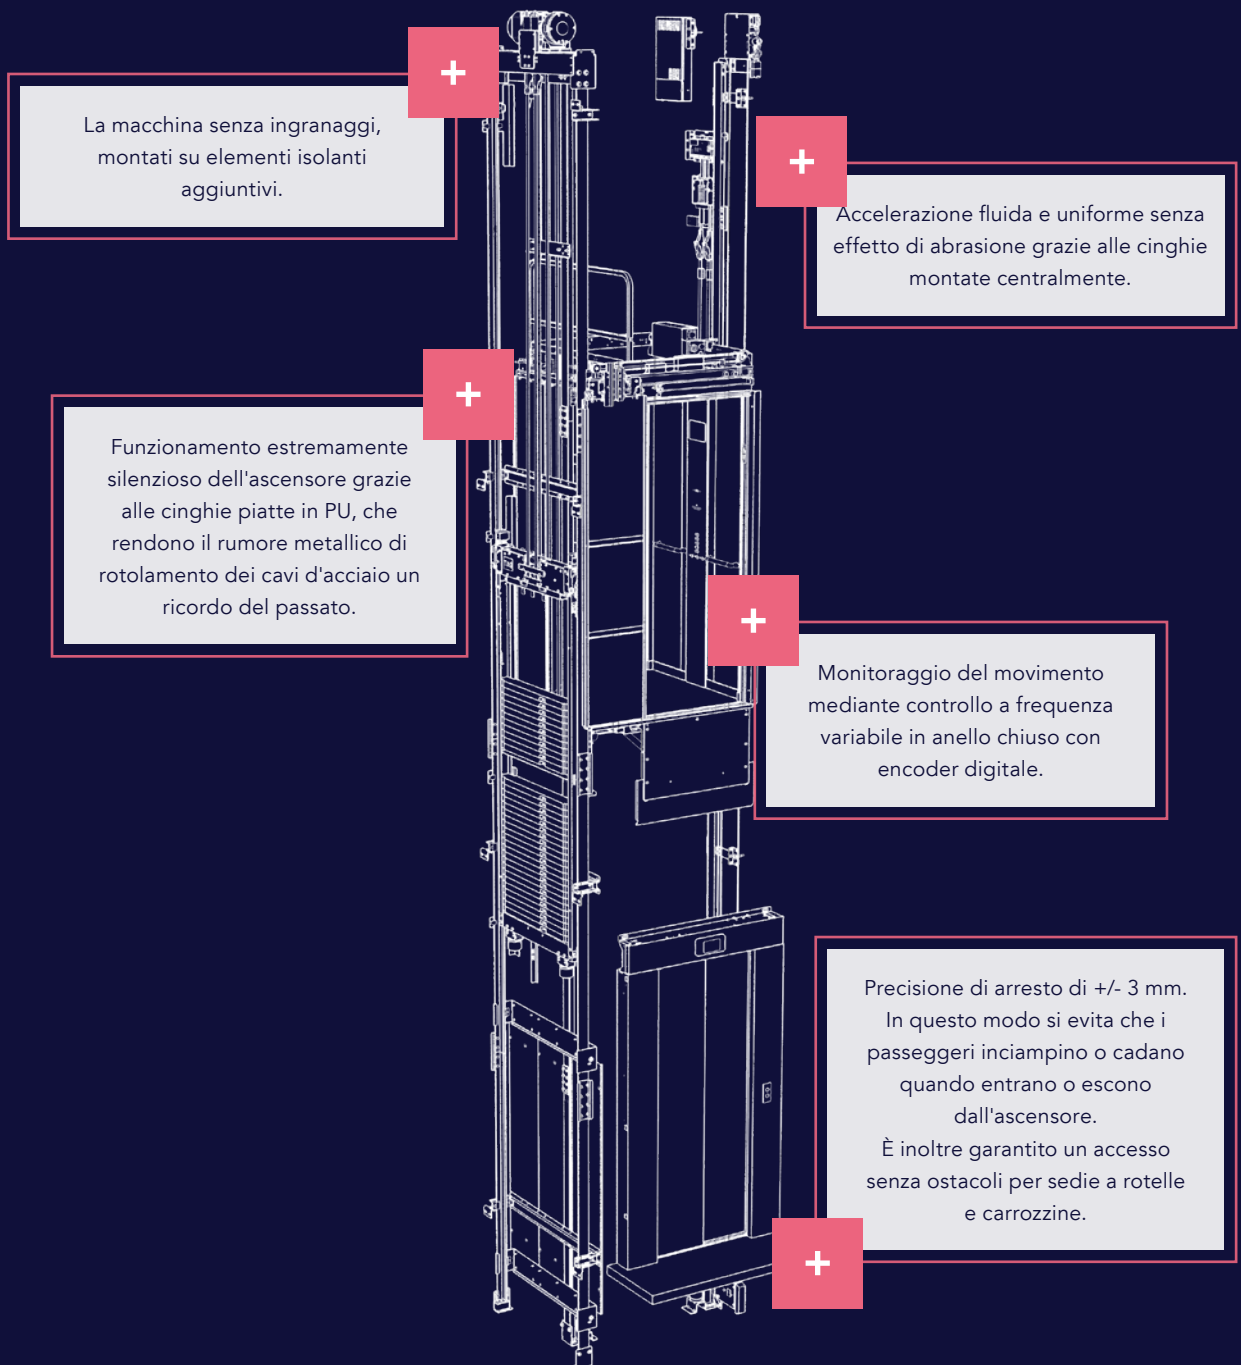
+

La macchina senza ingranaggi, montati su elementi isolanti aggiuntivi.

+

Accelerazione fluida e uniforme senza effetto di abrasione grazie alle cinghie montate centralmente.

+

Funzionamento estremamente silenzioso dell'ascensore grazie alle cinghie piatte in PU, che rendono il rumore metallico di rotolamento dei cavi d'acciaio un ricordo del passato.

+

Monitoraggio del movimento mediante controllo a frequenza variabile in anello chiuso con encoder digitale.

Precisione di arresto di +/- 3 mm. In questo modo si evita che i passeggeri inciampino o cadano quando entrano o escono dall'ascensore.
È inoltre garantito un accesso senza ostacoli per sedie a rotelle e carrozzine.

+